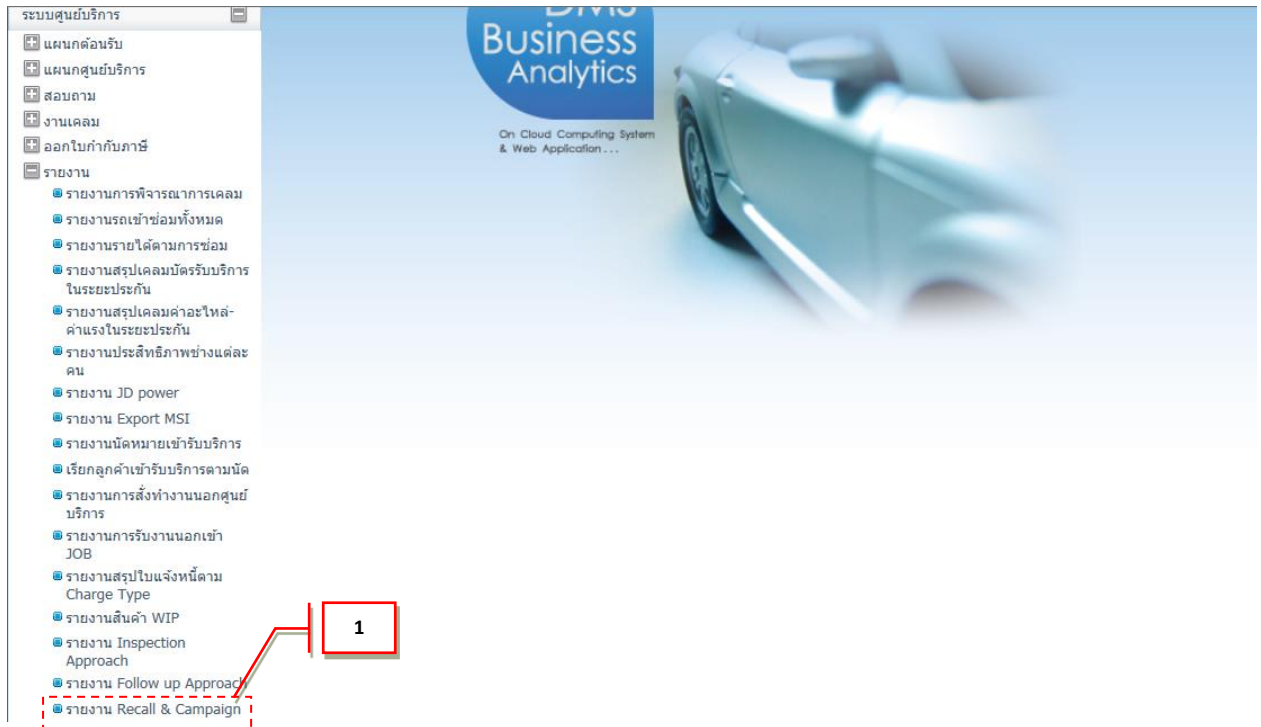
ระบบศูนย์บริการ

แผนกต้อนรับ

แผนกศูนย์บริการ

สอบถาม

งานเคลม

ออกใบกำกับภาษี

รายงาน

รายงานการพิจารณาการเคลม

รายงานรถเข้าซ่อมทั้งหมด

รายงานรายได้ตามการซ่อม

รายงานสรุปเคลมบัตรรับบริการในระยะประกัน

รายงานสรุปเคลมค่าอะไหล่-ค่าแรงในระยะประกัน

รายงานประสิทธิภาพช่างแต่ละคน

รายงาน JD power

รายงาน Export MSI

รายงานนัดหมายเข้ารับบริการ

เรียกลูกค้าเข้ารับบริการตามนัด

รายงานการสั่งทำงานนอกศูนย์บริการ

รายงานการรับงานนอกเข้า JOB

รายงานสรุปใบแจ้งหนี้ตาม Charge Type

รายงานสินค้า WIP

รายงาน Inspection Approach

รายงาน Follow up Approach

รายงาน Recall & Campaign

DMS Business Analytics

On Cloud Computing System & Web Application . . .

1